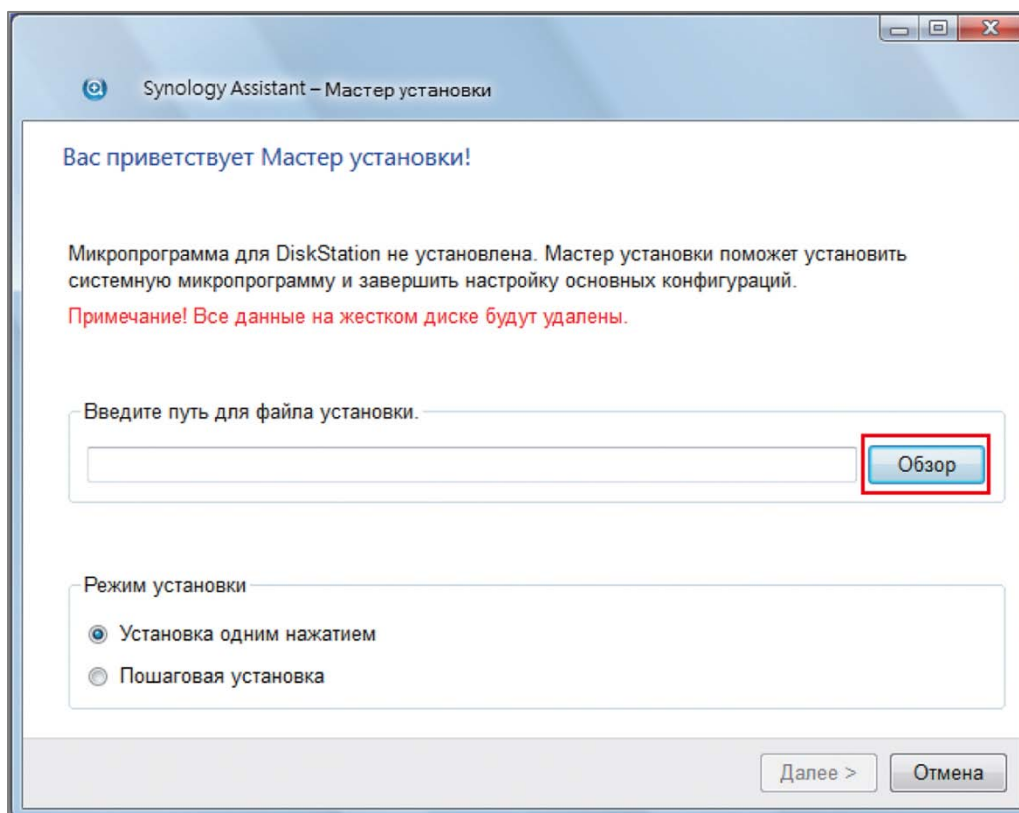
Synology Assistant – Мастер установки

Вас приветствует Мастер установки!

Микропрограмма для DiskStation не установлена. Мастер установки поможет установить системную микропрограмму и завершить настройку основных конфигураций.

Примечание! Все данные на жестком диске будут удалены.

Введите путь для файла установки.

Обзор

Режим установки

Установка одним нажатием

Пошаговая установка

Далее >

Отмена